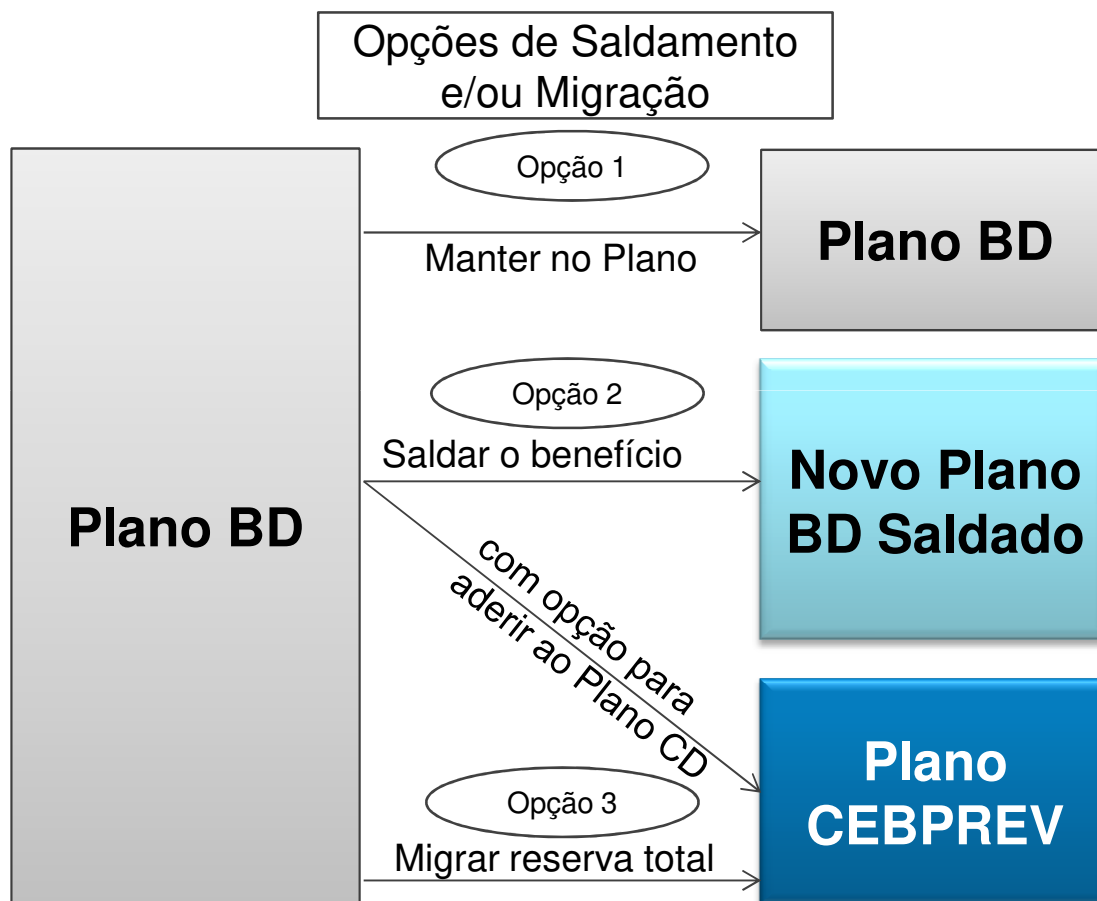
Opções de Saldamento e/ou Migração

Plano BD

Opção 1

Manter no Plano

Plano BD

Opção 2

Saldar o benefício

Novo Plano BD Saldado

com opção para aderir ao Plano CD

Opção 3

Migrar reserva total

Plano CEBPREV